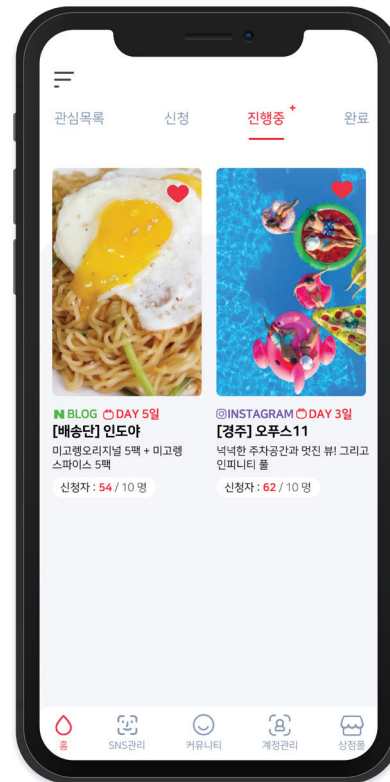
관심목록 신청 진행중 + 완료

N BLOG DAY 5일
[배송단] 인도야
미고렝오리지널 5팩 + 미고렝 스파이스 5팩
신청자 : 54 / 10 명

INSTAGRAM DAY 3일
[경주] 오푸스11
넉넉한 주차공간과 멋진 뷰! 그리고 인피니티 풀
신청자 : 62 / 10 명

홈 SNS관리 커뮤니티 계정관리 상점몰